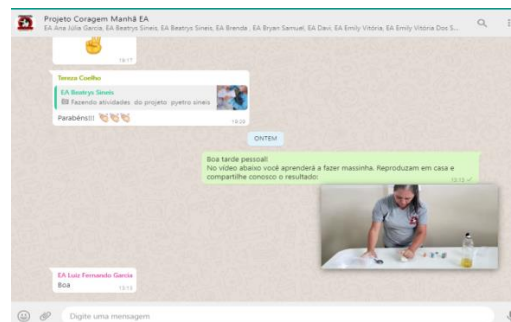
Projeto Coragem Manhã EA
EA Ana Júlia Garcia, EA Beatrys Sineis, EA Beatrys Sineis, EA Brenda , EA Bryan Samuel, EA Davi, EA Emily Vitória, EA Emily Vitória Dos S...

18:17

Tereza Coelho
EA Beatrys Sineis
Fazendo atividades, do projeto. pyetro sineis
Parabéns!!! 👏👏👏
18:20

ONTEM

Boa tarde pessoal!
No vídeo abaixo você aprenderá a fazer massinha. Reproduzam em casa e compartilhe conosco o resultado:
13:13

EA Luiz Fernando Garcia
Boa
13:13

Digite uma mensagem